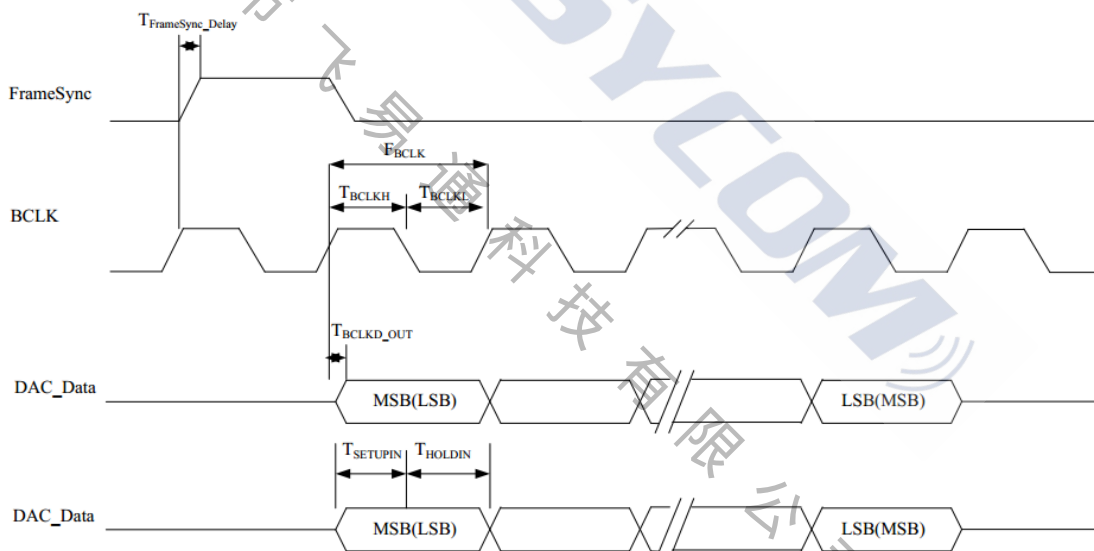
$T_{FrameSync\_Delay}$

FrameSync

$F_{BCLK}$

$T_{BCLKH}$ $T_{BCLKL}$

BCLK

$T_{BCLKD\_OUT}$

DAC_Data

MSB(LSB)

LSB(MSB)

$T_{SETUPIN}$ $T_{HOLDIN}$

DAC_Data

MSB(LSB)

LSB(MSB)

SYCOM

飞易通科技有限公